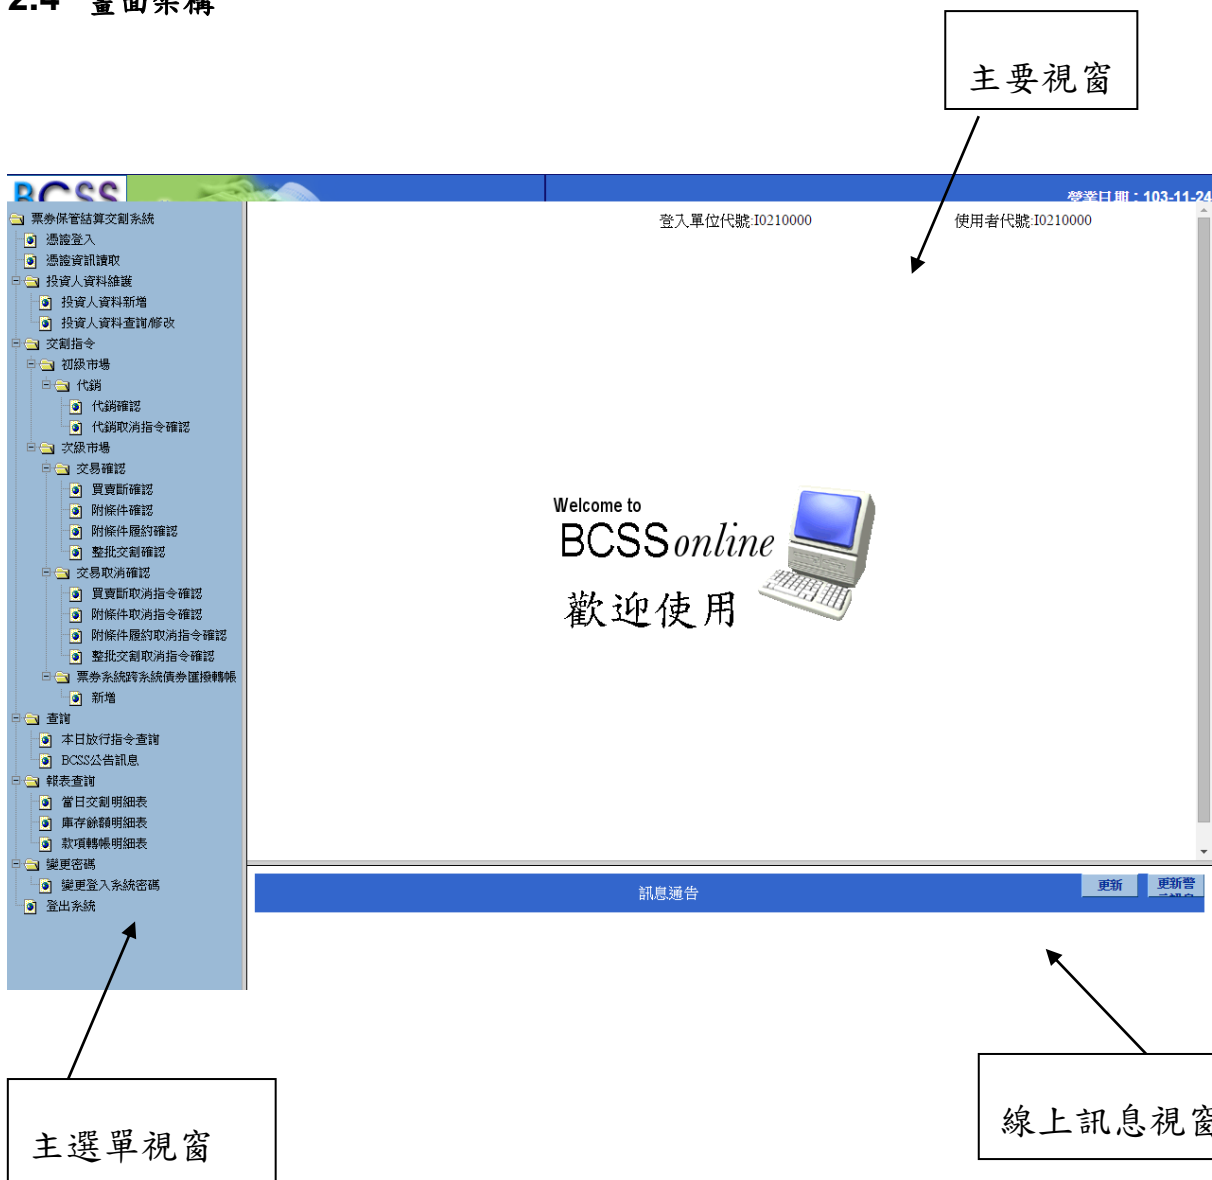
2.4 畫面架構

主要視窗

BCSS

營業日期：103-11-24

票券保管結算交割系統
憑證登入
憑證資訊讀取
投資人資料維護
投資人資料新增
投資人資料查詢/修改
交割指令
初級市場
代銷
代銷確認
代銷取消指令確認
次級市場
交易確認
買賣斷確認
附條件確認
附條件履約確認
整批交割確認
交易取消確認
買賣斷取消指令確認
附條件取消指令確認
附條件履約取消指令確認
整批交割取消指令確認
票券系統跨系統債券匯撥轉帳
新增
查詢
本日放行指令查詢
BCSS公告訊息
報表查詢
當日交割明細表
庫存餘額明細表
款項轉帳明細表
變更密碼
變更登入系統密碼
登出系統

登入單位代號:I0210000

使用者代號:I0210000

Welcome to
BCSSonline
歡迎使用

訊息通告

更新

更新暫

主選單視窗

線上訊息視窗